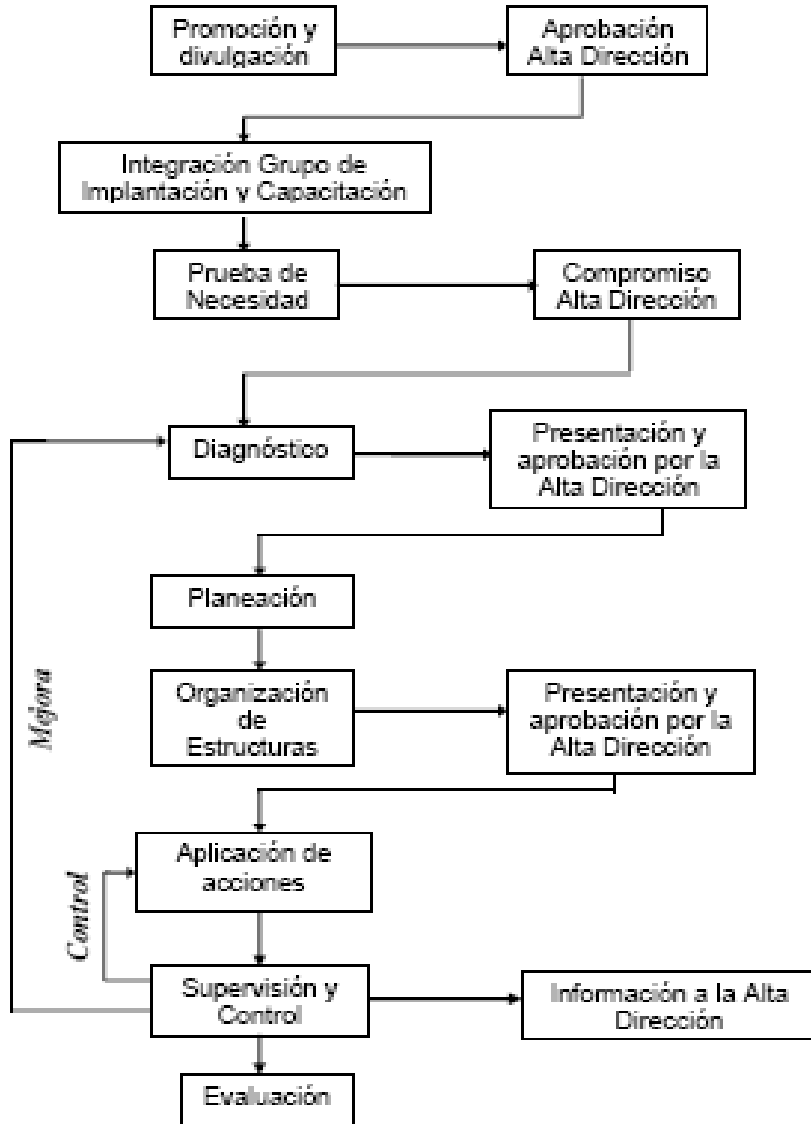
Promoción y divulgación

Aprobación Alta Dirección

Integración Grupo de Implantación y Capacitación

Prueba de Necesidad

Compromiso Alta Dirección

Diagnóstico

Presentación y aprobación por la Alta Dirección

Planeación

Organización de Estructuras

Presentación y aprobación por la Alta Direcíón

Aplicación de acciones

Supervisión y Control

Información a la Alta Dirección

Evaluación

Mejora

Control